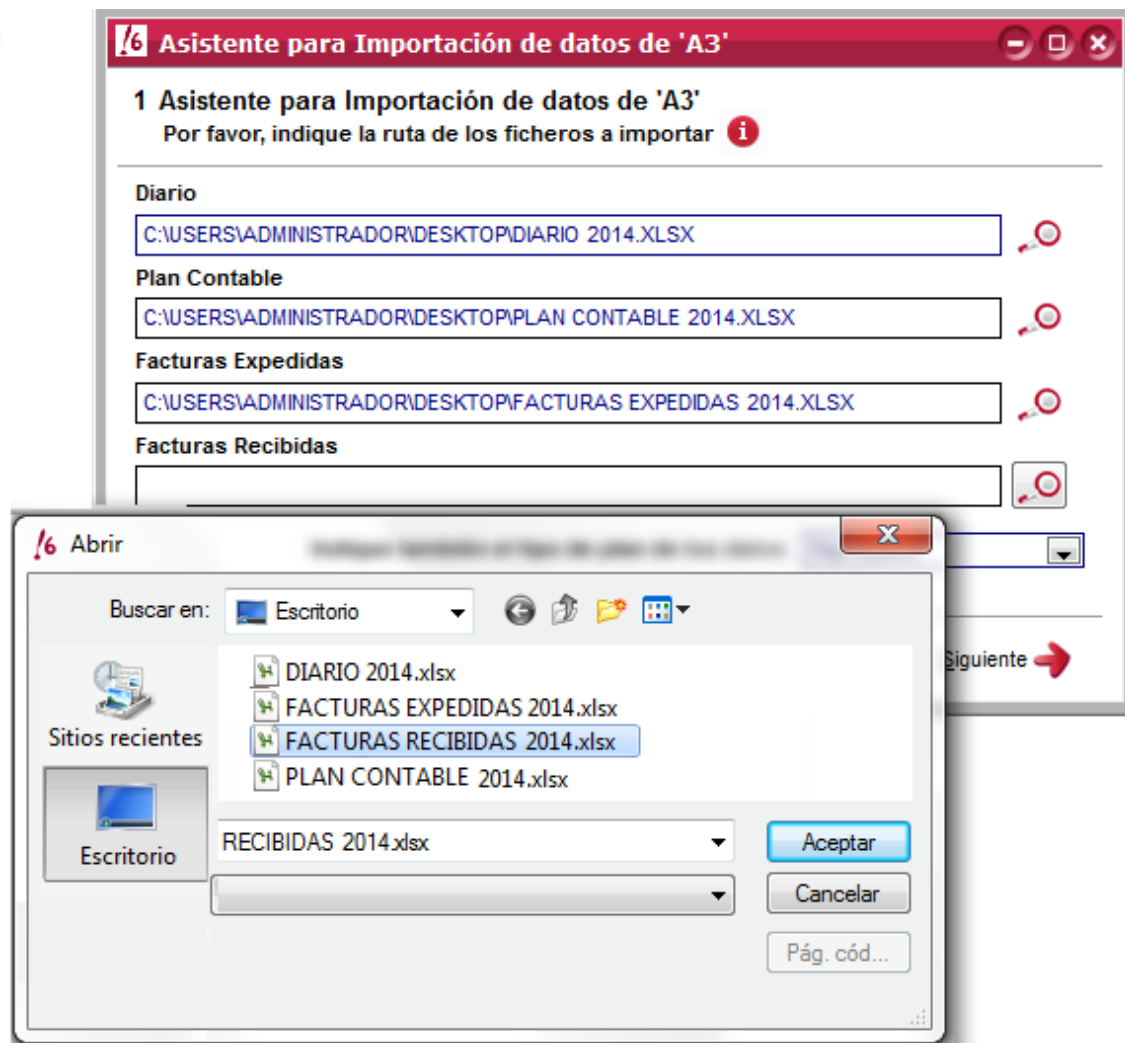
Asistente para Importación de datos de 'A3'

1 Asistente para Importación de datos de 'A3'
Por favor, indique la ruta de los ficheros a importar

Diario
C:\USERS\ADMINISTRADOR\DESKTOP\DIARIO 2014.XLSX

Plan Contable
C:\USERS\ADMINISTRADOR\DESKTOP\PLAN CONTABLE 2014.XLSX

Facturas Expedidas
C:\USERS\ADMINISTRADOR\DESKTOP\FACTURAS EXPEDIDAS 2014.XLSX

Facturas Recibidas

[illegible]

Siguiente

Abrir

Buscar en: Escritorio

Sitios recientes

Escritorio

DIARIO 2014.xlsx
FACTURAS EXPEDIDAS 2014.xlsx
FACTURAS RECIBIDAS 2014.xlsx
PLAN CONTABLE 2014.xlsx

RECIBIDAS 2014.xlsx

Aceptar
Cancelar
Pág. cód...